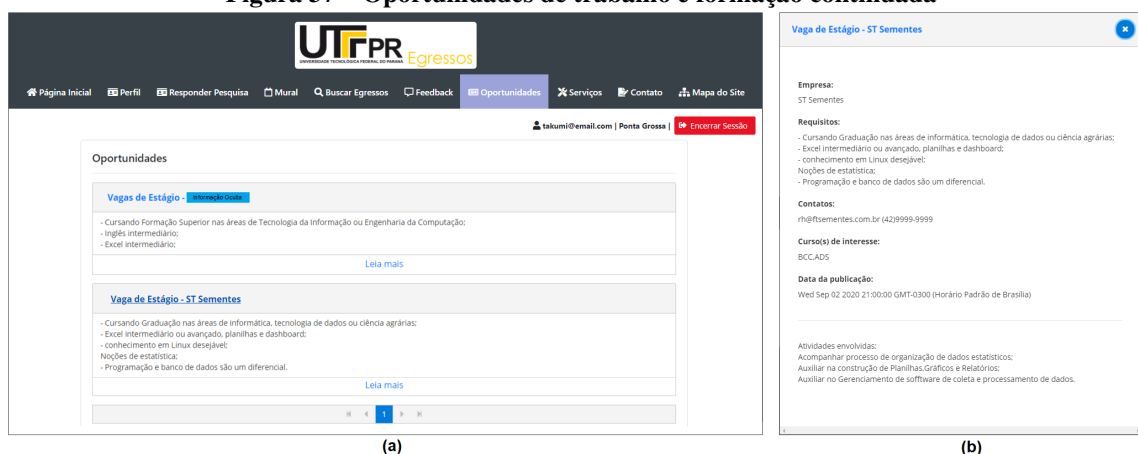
Figura 37 – Oportunidades de trabalho e formação continuada

UTFPR Egressos
UNIVERSIDADE TECNOLÓGICA FEDERAL DO PARANÁ

Página Inicial | Perfil | Responder Pesquisa | Mural | Buscar Egressos | Feedback | Oportunidades | Serviços | Contato | Mapa do Site

takumi@email.com | Ponta Grossa | Encerrar Sessão

Oportunidades

Vagas de Estágio - Informação Oculta

- Cursando Formação Superior nas áreas de Tecnologia da Informação ou Engenharia da Computação;
- Inglês intermediário;
- Excel intermediário;

Leia mais

Vaga de Estágio - ST Sementes

- Cursando Graduação nas áreas de informática, tecnologia de dados ou ciência agrárias;
- Excel intermediário ou avançado, planilhas e dashboard;
- conhecimento em Linux desejável;
Noções de estatística;
- Programação e banco de dados são um diferencial.

Leia mais

1

(a)

Vaga de Estágio - ST Sementes

Empresa:
ST Sementes

Requisitos:
- Cursando Graduação nas áreas de informática, tecnologia de dados ou ciência agrárias;
- Excel intermediário ou avançado, planilhas e dashboard;
- conhecimento em Linux desejável;
Noções de estatística;
- Programação e banco de dados são um diferencial.

Contatos:
rh@ftsementes.com.br (42)9999-9999

Curso(s) de interesse:
BCC,ADS

Data da publicação:
Wed Sep 02 2020 21:00:00 GMT-0300 (Horário Padrão de Brasília)

Atividades envolvidas:
Acompanhar processo de organização de dados estatísticos;
Auxiliar na construção de Planilhas,Gráficos e Relatórios;
Auxiliar no Gerenciamento de software de coleta e processamento de dados.

(b)